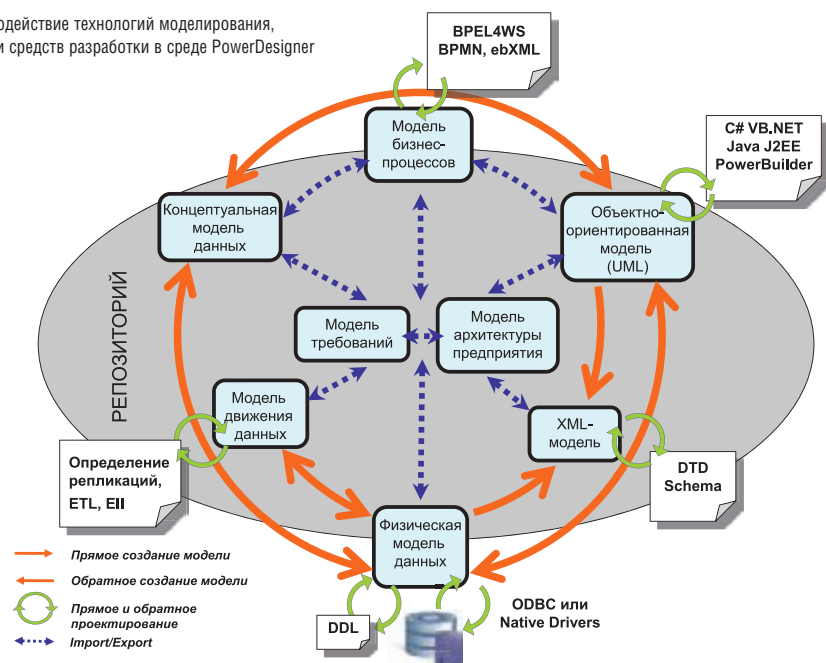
одействие технологий моделирования, и средств разработки в среде PowerDesigner

BPEL4WS
BPMN, ebXML

Модель бизнес-процессов

C# VB.NET
Java J2EE
PowerBuilder

Концептуальная модель данных

Объектно-ориентированная модель (UML)

РЕПОЗИТОРИЙ

Модель требований

Модель архитектуры предприятия

Модель движения данных

XML-модель

Определение репликаций, ETL, EII

DTD
Schema

Физическая модель данных

Прямое создание модели

Обратное создание модели

Прямое и обратное проектирование

Import/Export

DDL

ODBC или
Native Drivers